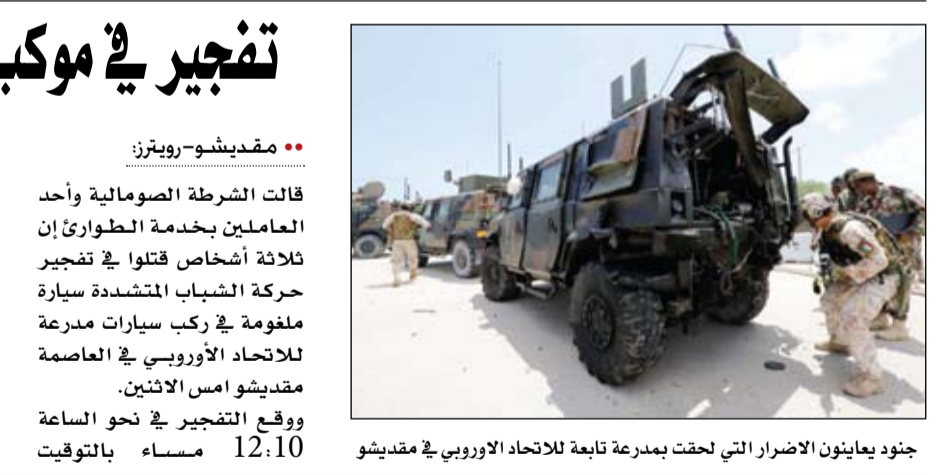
تفجير في موكب

•• مقديشو-رويترز:

قالت الشرطة الصومالية وأحد العاملين بخدمة الطوارئ إن ثلاثة أشخاص قتلوا في تفجير حركة الشباب المتشددة سيارة ملغومة في ركب سيارات مدرعة للاتحاد الأوروبي في العاصمة مقديشو امس الاثنين.

ووقع التفجير في نحو الساعة 12:10 مساء بالتوقيت

جنود يعاينون الاضرار التي لحقت بمدرعة تابعة للاتحاد الاوروبي في مقديشو